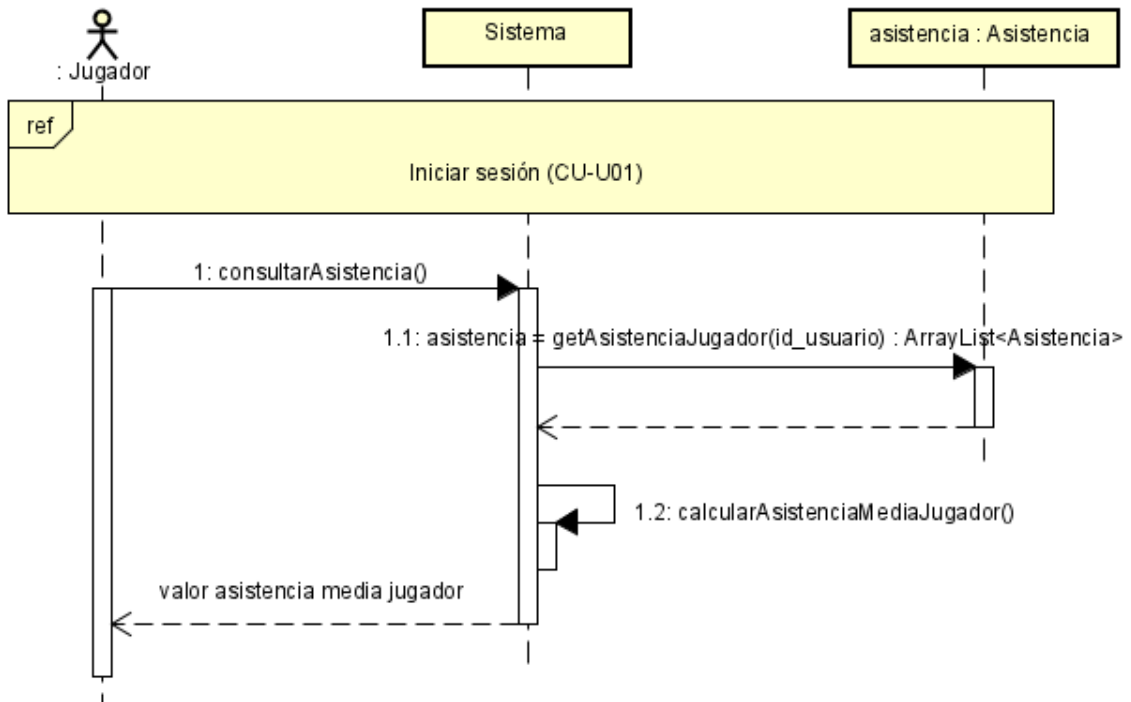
: Jugador

Sistema

asistencia : Asistencia

ref

Iniciar sesión (CU-U01)

1: consultarAsistencia()

1.1: asistencia = getAsistenciaJugador(id_usuario) : ArrayList<Asistencia>

1.2: calcularAsistenciaMediaJugador()

valor asistencia media jugador